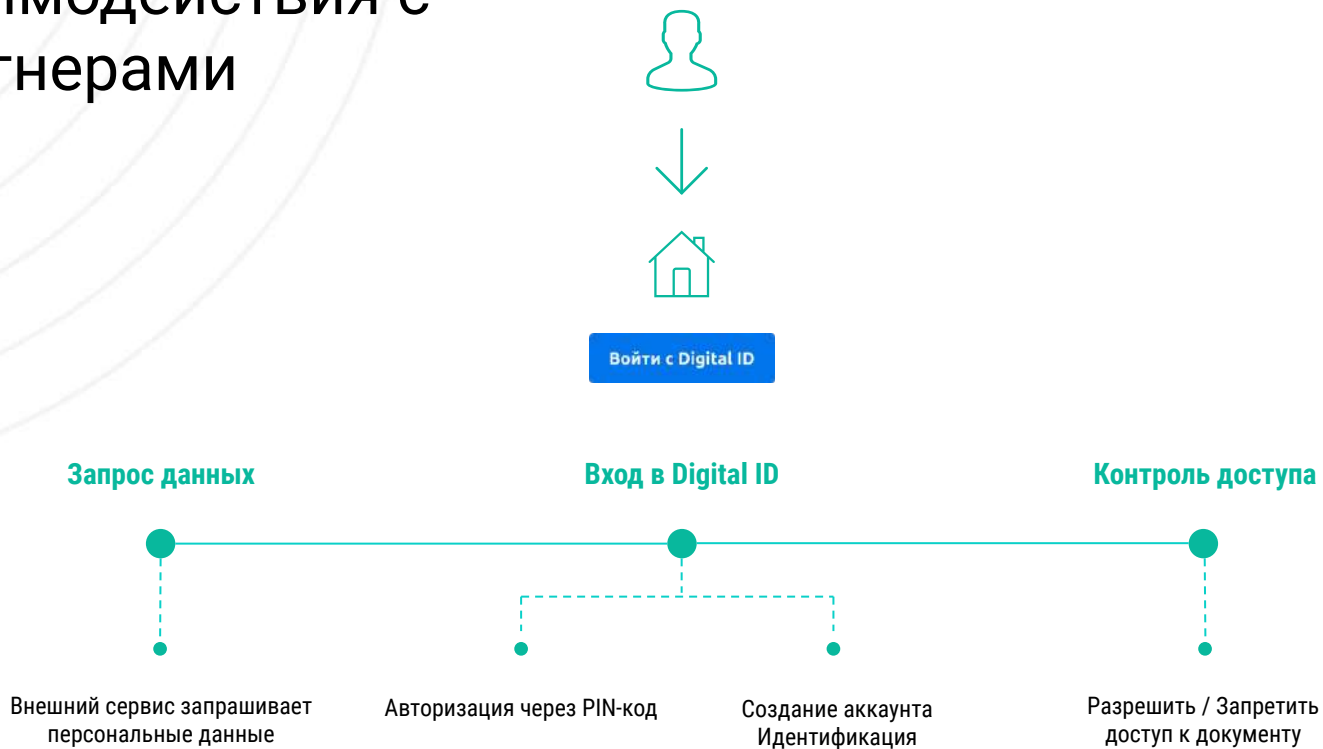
имодействия с
тнерами

Войти с Digital ID

Запрос данных

Вход в Digital ID

Контроль доступа

Внешний сервис запрашивает персональные данные

Авторизация через PIN-код

Создание аккаунта
Идентификация

Разрешить / Запретить доступ к документу